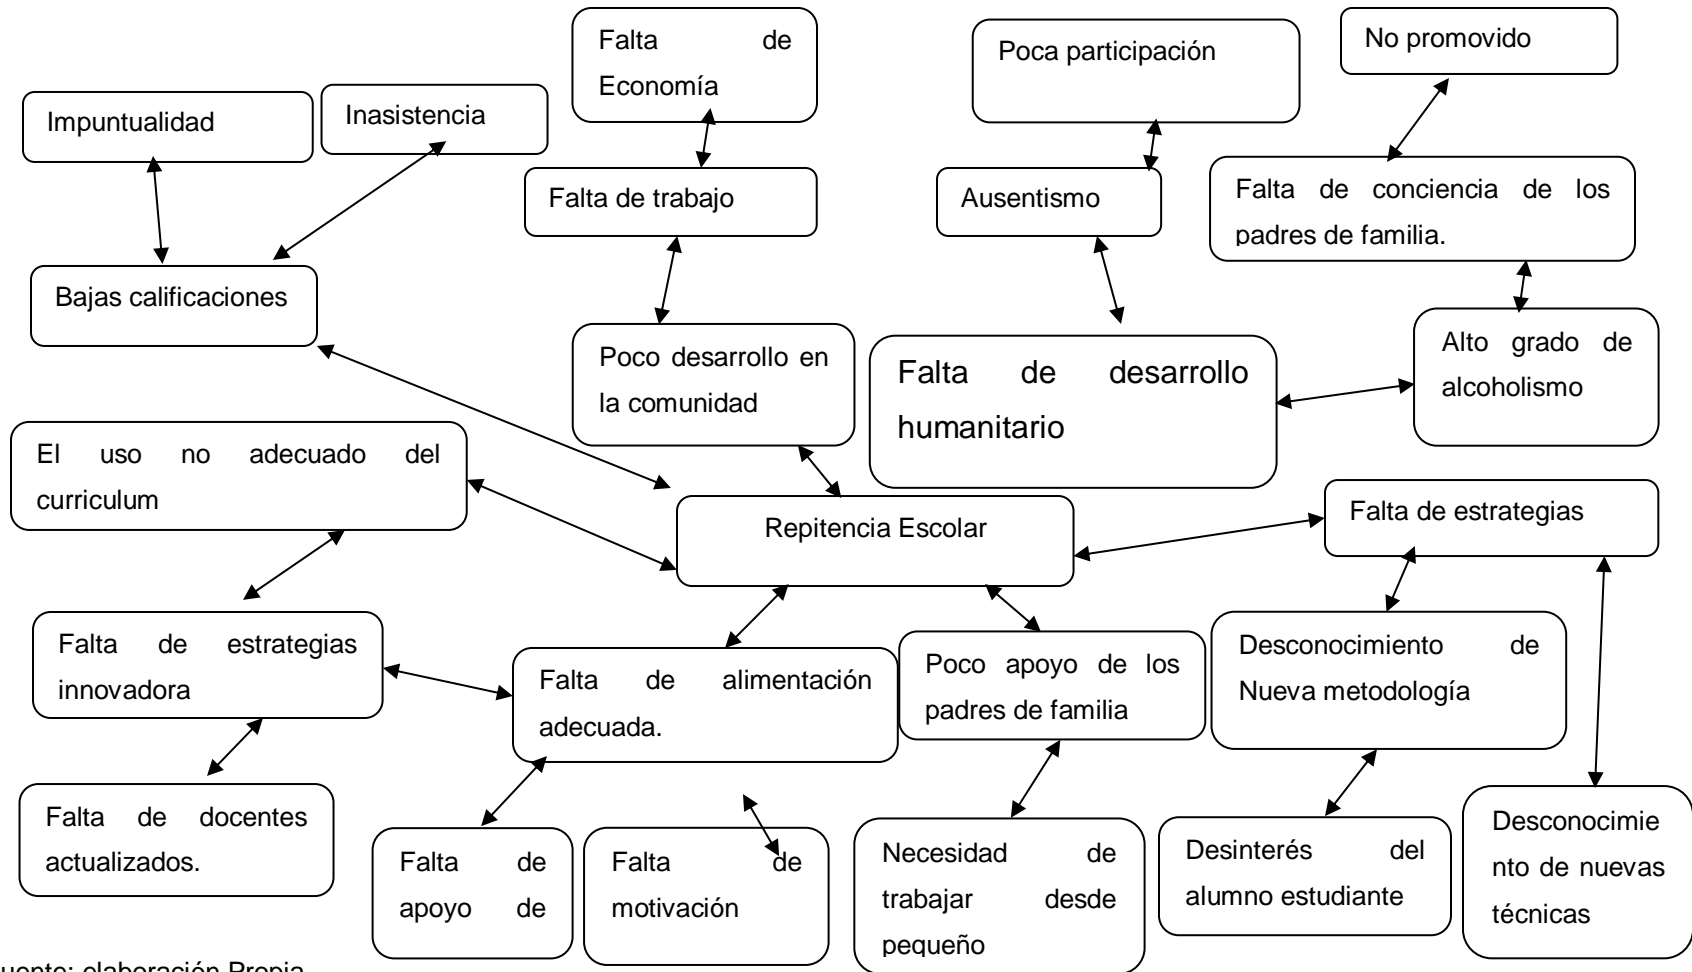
Falta de Economía

Poca participación

No promovido

Impuntualidad

Inasistencia

Falta de trabajo

Ausentismo

Falta de conciencia de los padres de familia.

Bajas calificaciones

Poco desarrollo en la comunidad

Falta de desarrollo humanitario

Alto grado de alcoholismo

El uso no adecuado del curriculum

Repitencia Escolar

Falta de estrategias

Falta de estrategias innovadora

Falta de alimentación adecuada.

Poco apoyo de los padres de familia

Desconocimiento de Nueva metodología

Falta de docentes actualizados.

Falta de apoyo de

Falta de motivación

Necesidad de trabajar desde pequeño

Desinterés del alumno estudiante

Desconocimiento de nuevas técnicas

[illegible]uente: elaboración Propia